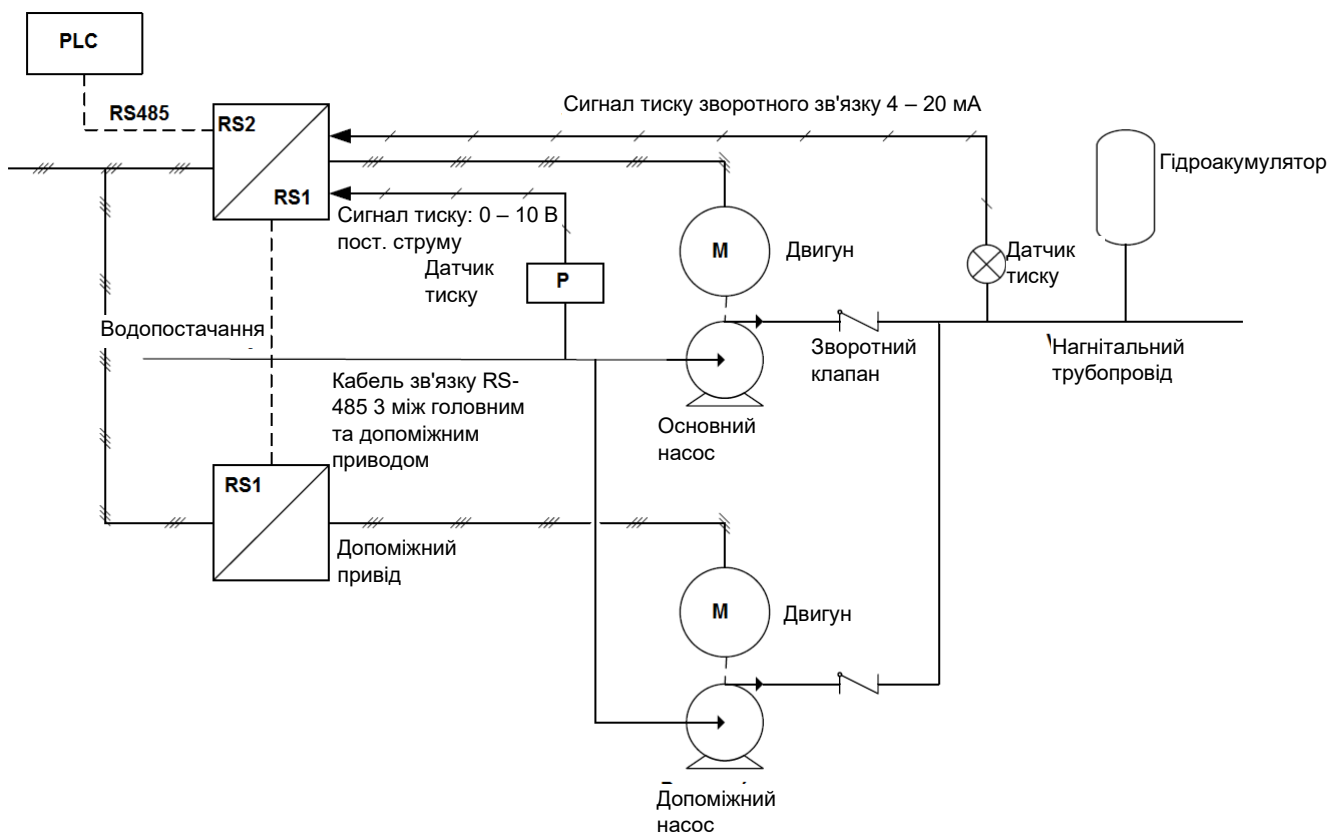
PLC

RS485

RS2

RS1

Сигнал тиску зворотного зв'язку 4 – 20 мА

Гідроакумулятор

Сигнал тиску: 0 – 10 В пост. струму

Датчик тиску

P

M

Двигун

Датчик тиску

Водопостачання

Зворотний клапан

Нагнітальний трубопровід

Кабель зв'язку RS-485 3 між головним та допоміжним приводом

Основний насос

RS1

Допоміжний привід

M

Двигун

Допоміжний насос